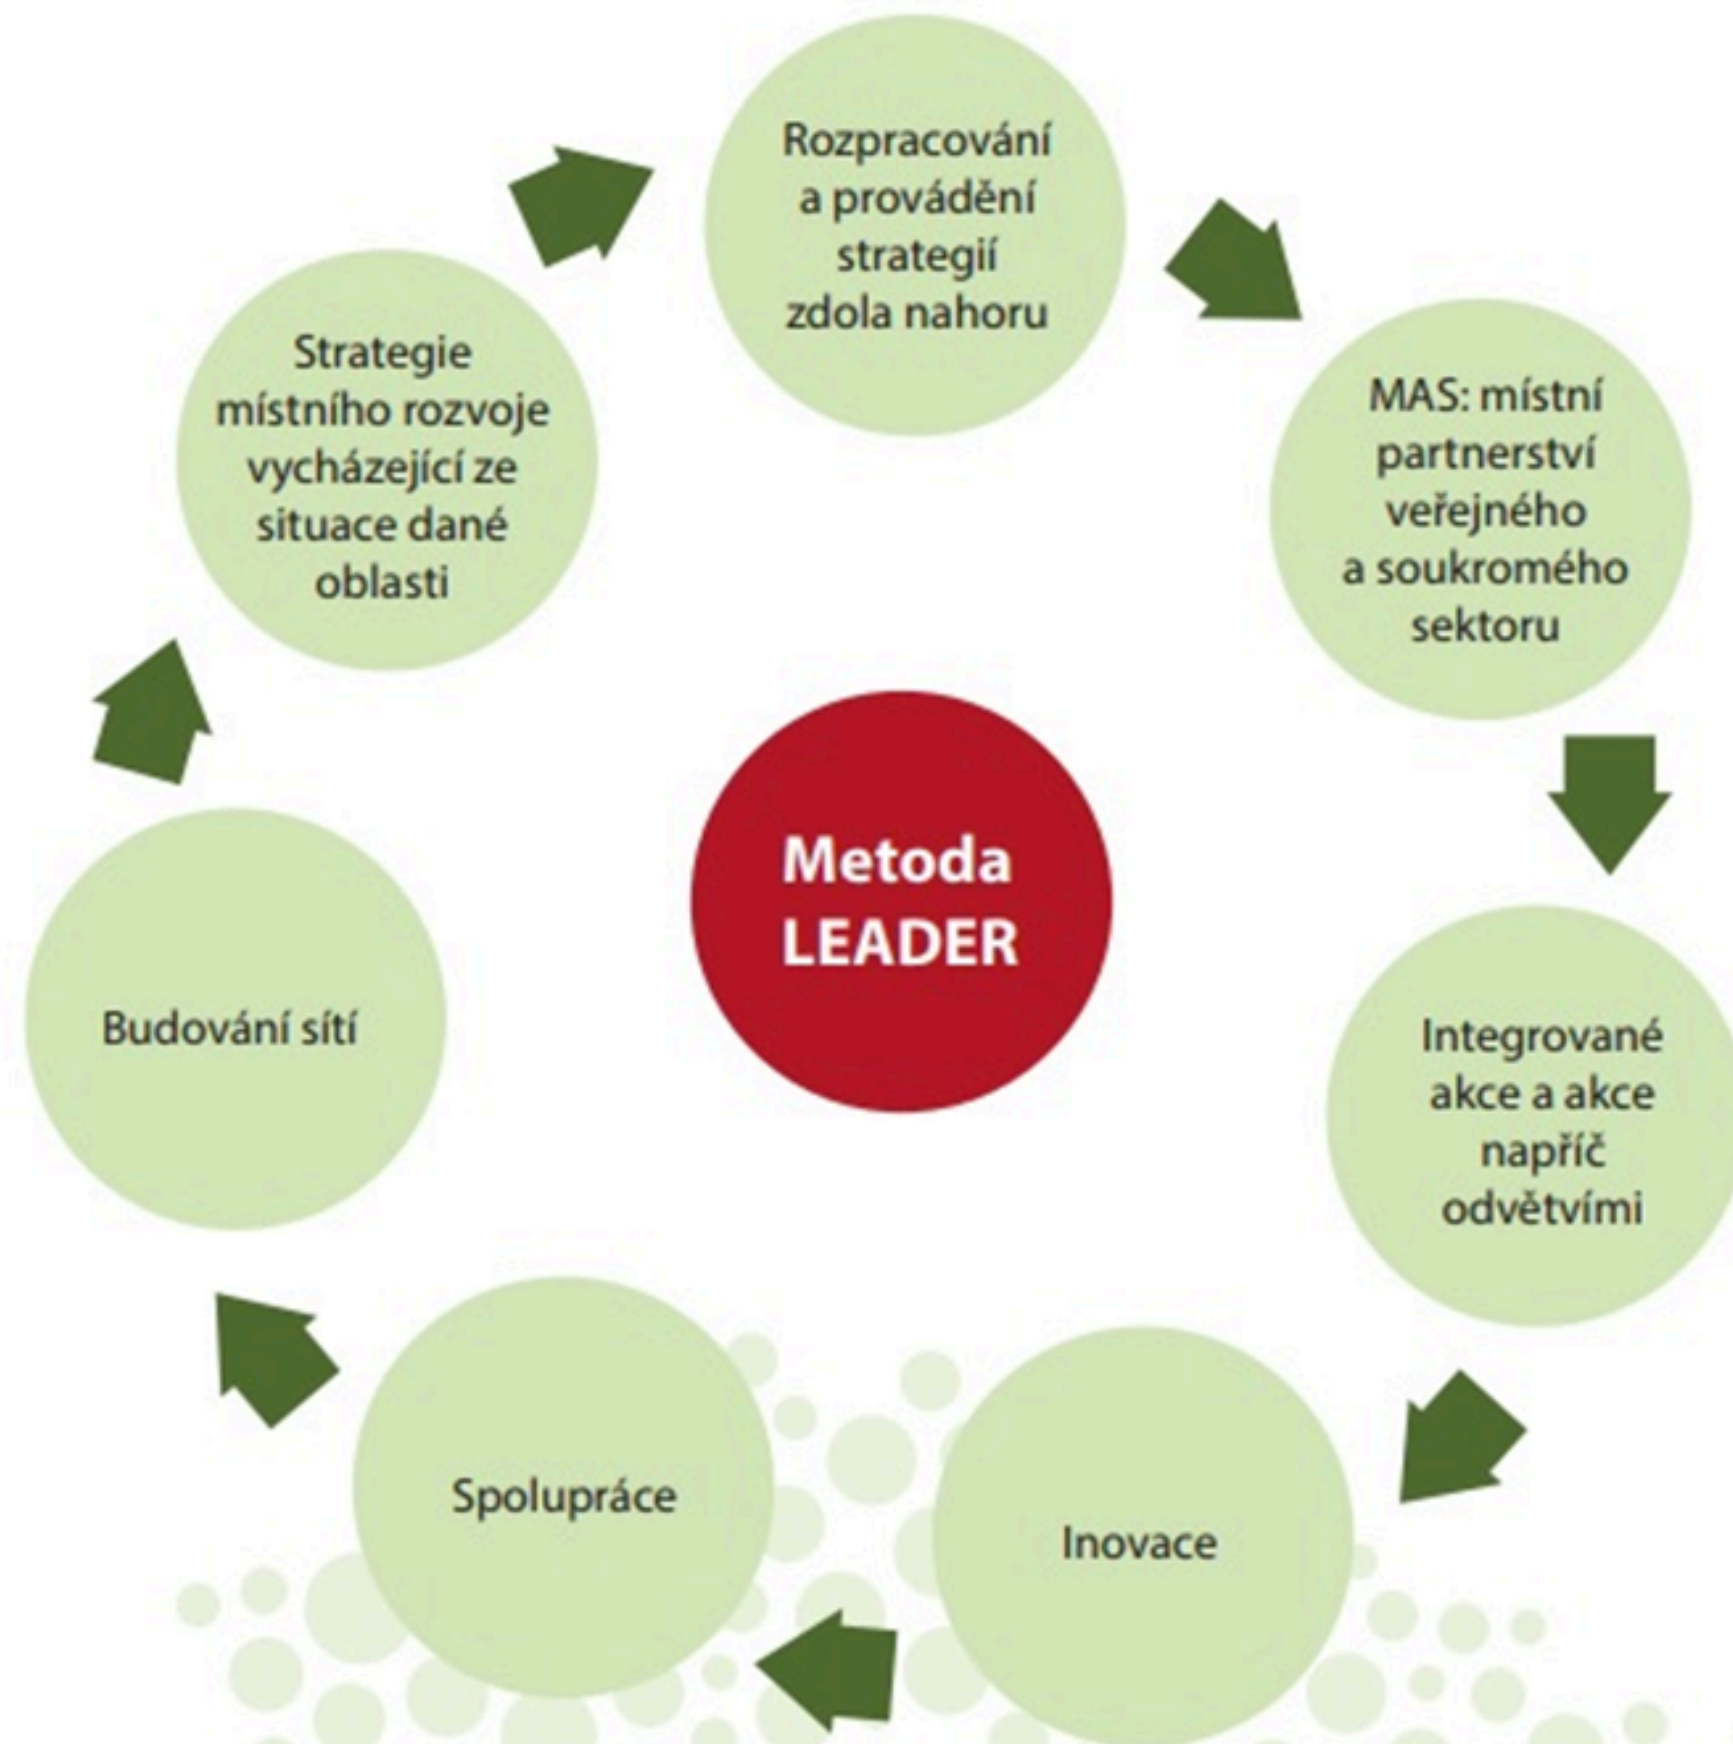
Metoda LEADER

Rozpracování a provádění strategií zdola nahoru

MAS: místní partnerství veřejného a soukromého sektoru

Integrované akce a akce napříč odvětvími

Inovace

Spolupráce

Budování sítí

Strategie místního rozvoje vycházející ze situace dané oblasti